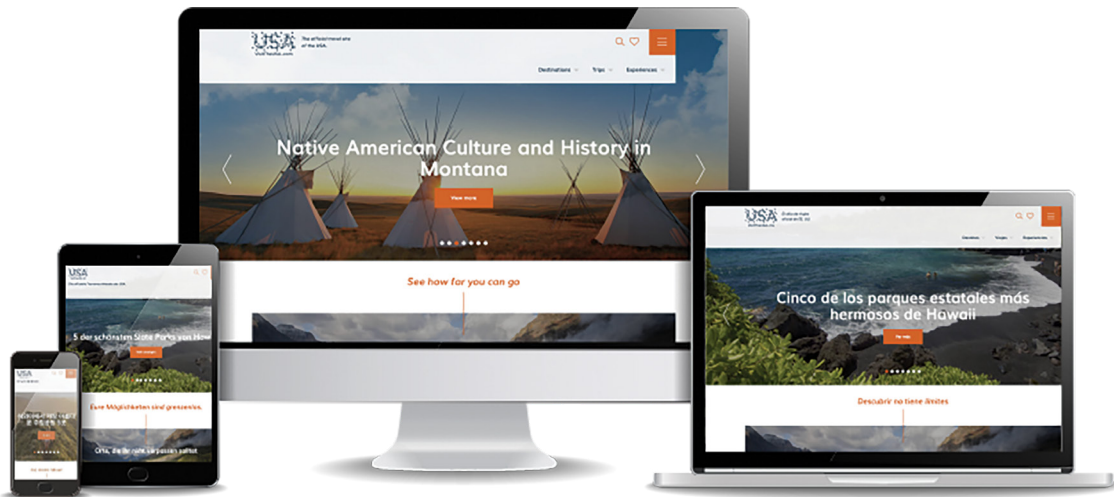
USA
VisitTheUSA.com
The official travel site of the USA.

Destinations
Trips
Experiences

Native American Culture and History in Montana

View more

See how far you can go

USA
Offizielle Tourismuswebsite der USA

5 der schönsten State Parks von Haw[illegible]

Mehr anzeigen

Eure Möglichkeiten sind grenzenlos.

Orte, die Ihr nicht verpassen solltet

USA
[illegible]

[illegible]

USA
VisitTheUSA.mx
El sitio de viajes oficial de EE. UU.

Destinos
Viajes
Experiencias

Cinco de los parques estatales más hermosos de Hawaii

Ver más

Descubrir no tiene límites